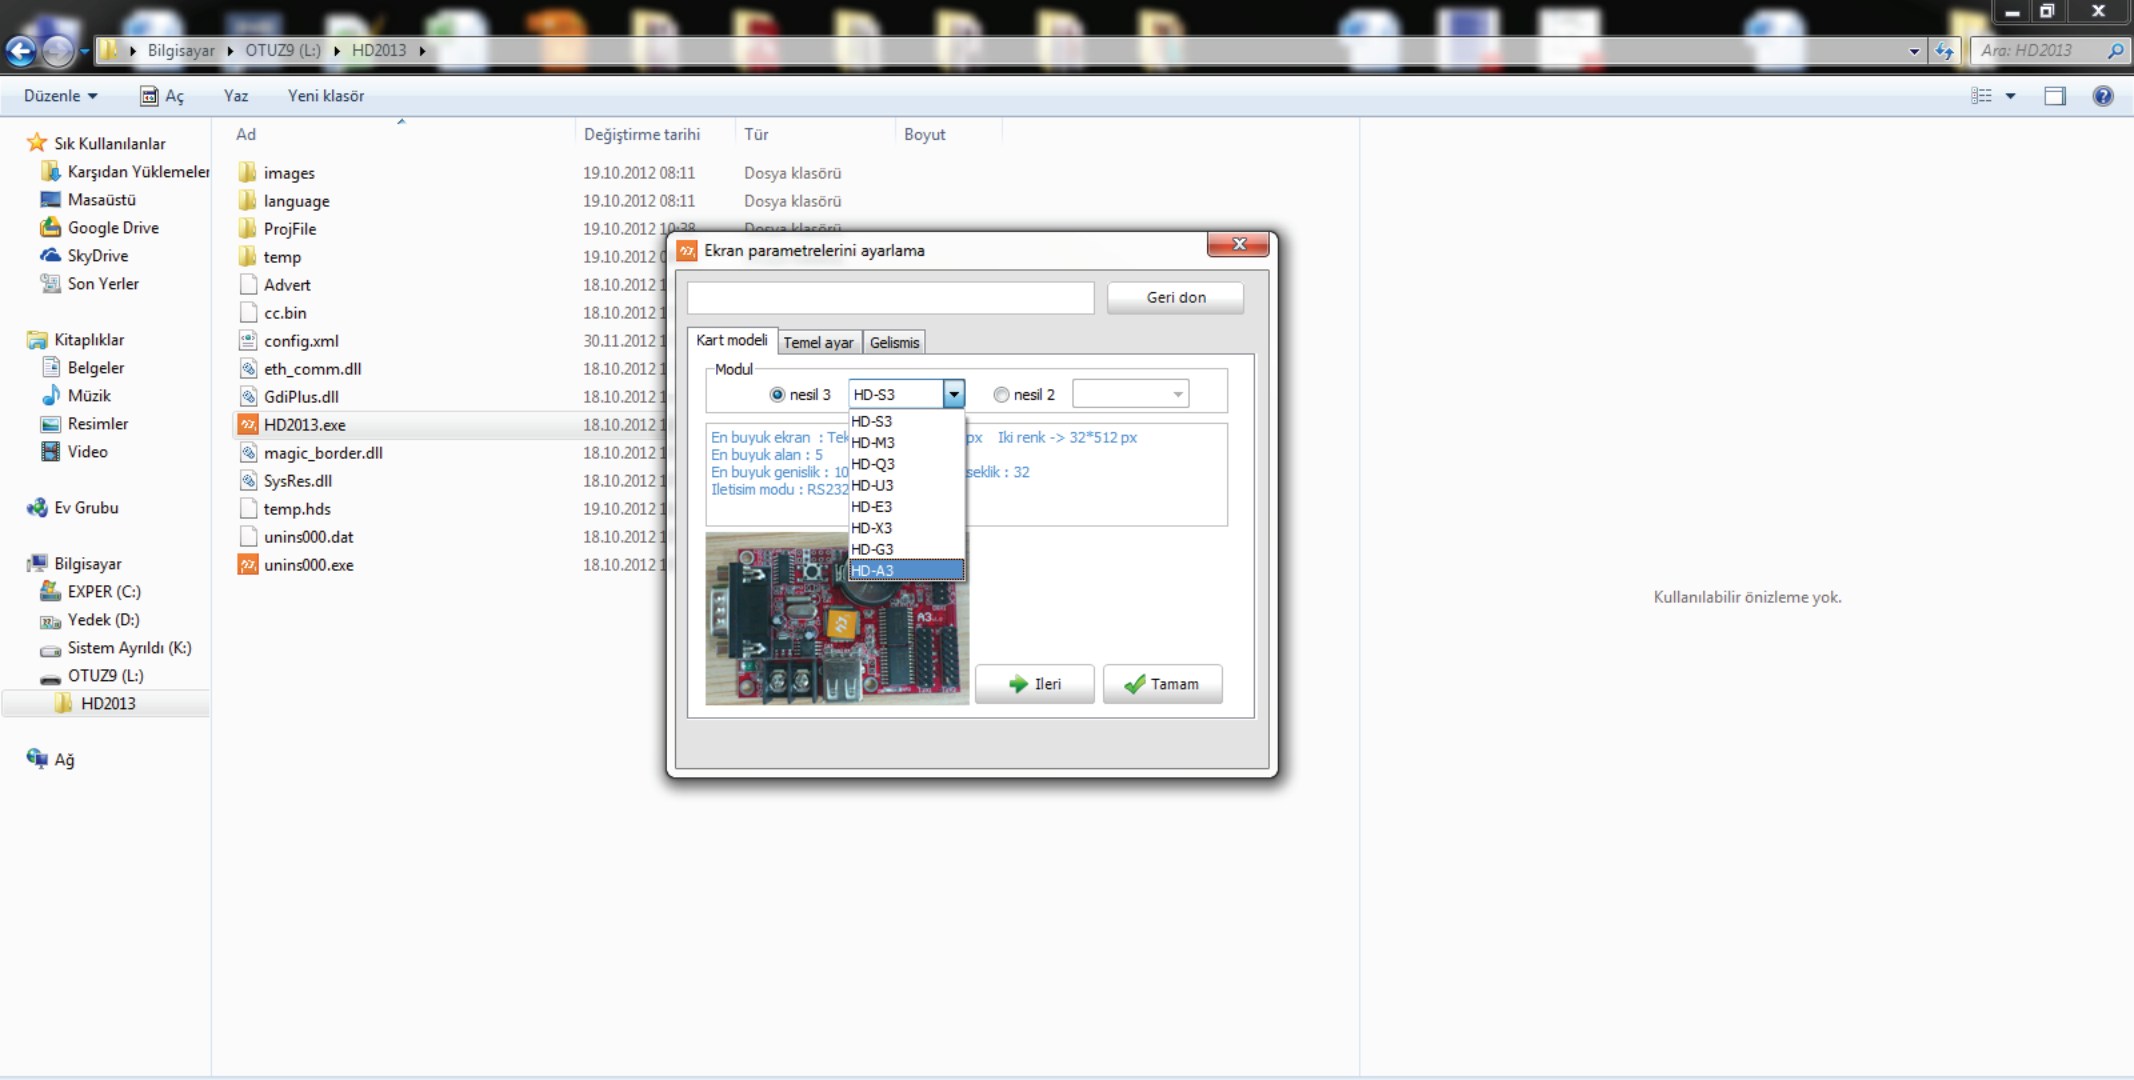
Bilgisayar ▸ OTUZ9 (L:) ▸ HD2013 ▸

Ara: HD2013

Düzenle ▾ Aç Yaz Yeni klasör

Sık Kullanılanlar
Karşıdan Yüklemeler
Masaüstü
Google Drive
SkyDrive
Son Yerler

Kitaplıklar
Belgeler
Müzik
Resimler
Video

Ev Grubu

Bilgisayar
EXPER (C:)
Yedek (D:)
Sistem Ayrıldı (K:)
OTUZ9 (L:)
HD2013

Ağ

| Ad | Değiştirme tarihi | Tür | Boyut |
|---|---|---|---|
| images | 19.10.2012 08:11 | Dosya klasörü | |
| language | 19.10.2012 08:11 | Dosya klasörü | |
| ProjFile | 19.10.2012 10:38 | Dosya klasörü | |
| temp | 19.10.2012 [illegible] | | |
| Advert | 18.10.2012 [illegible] | | |
| cc.bin | 18.10.2012 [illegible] | | |
| config.xml | 30.11.2012 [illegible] | | |
| eth_comm.dll | 18.10.2012 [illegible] | | |
| GdiPlus.dll | 18.10.2012 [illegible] | | |
| HD2013.exe | 18.10.2012 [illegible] | | |
| magic_border.dll | 18.10.2012 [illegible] | | |
| SysRes.dll | 18.10.2012 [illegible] | | |
| temp.hds | 19.10.2012 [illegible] | | |
| unins000.dat | 18.10.2012 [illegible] | | |
| unins000.exe | 18.10.2012 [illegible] | | |

Ekran parametrelerini ayarlama

Geri don

Kart modeli Temel ayar Gelismis

Modul
nesil 3 HD-S3 nesil 2

HD-S3
HD-M3
HD-Q3
HD-U3
HD-E3
HD-X3
HD-G3
HD-A3

En buyuk ekran : Tek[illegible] px Iki renk -> 32*512 px
En buyuk alan : 5
En buyuk genislik : 10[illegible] seklik : 32
Iletisim modu : RS232

Ileri Tamam

Kullanılabilir önizleme yok.